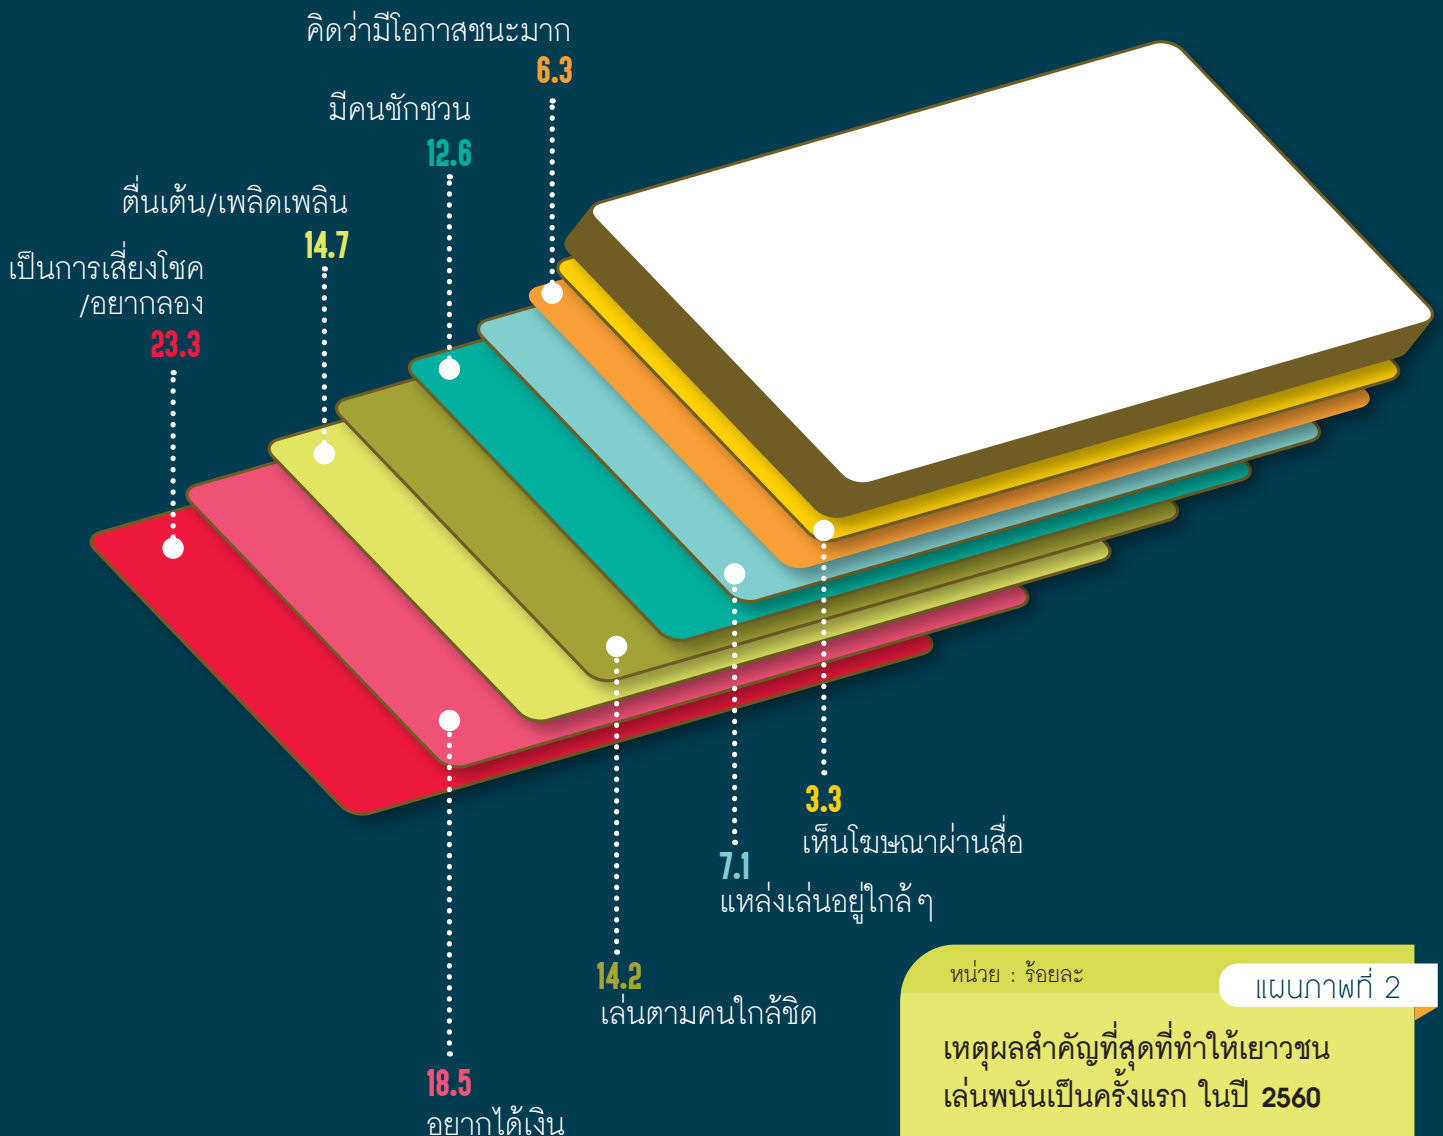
คิดว่ามีโอกาสชนะมาก
6.3

มีคนชักชวน
12.6

ตื่นเต้น/เพลิดเพลิน
14.7

เป็นการเสี่ยงโชค
/อยากลอง
23.3

3.3
เห็นโฆษณาผ่านสื่อ

7.1
แหล่งเล่นอยู่ใกล้ ๆ

14.2
เล่นตามคนใกล้ชิด

18.5
อยากได้เงิน

หน่วย : ร้อยละ

แผนภาพที่ 2

เหตุผลสำคัญที่สุดที่ทำให้เยาวชนเล่นพนันเป็นครั้งแรก ในปี 2560